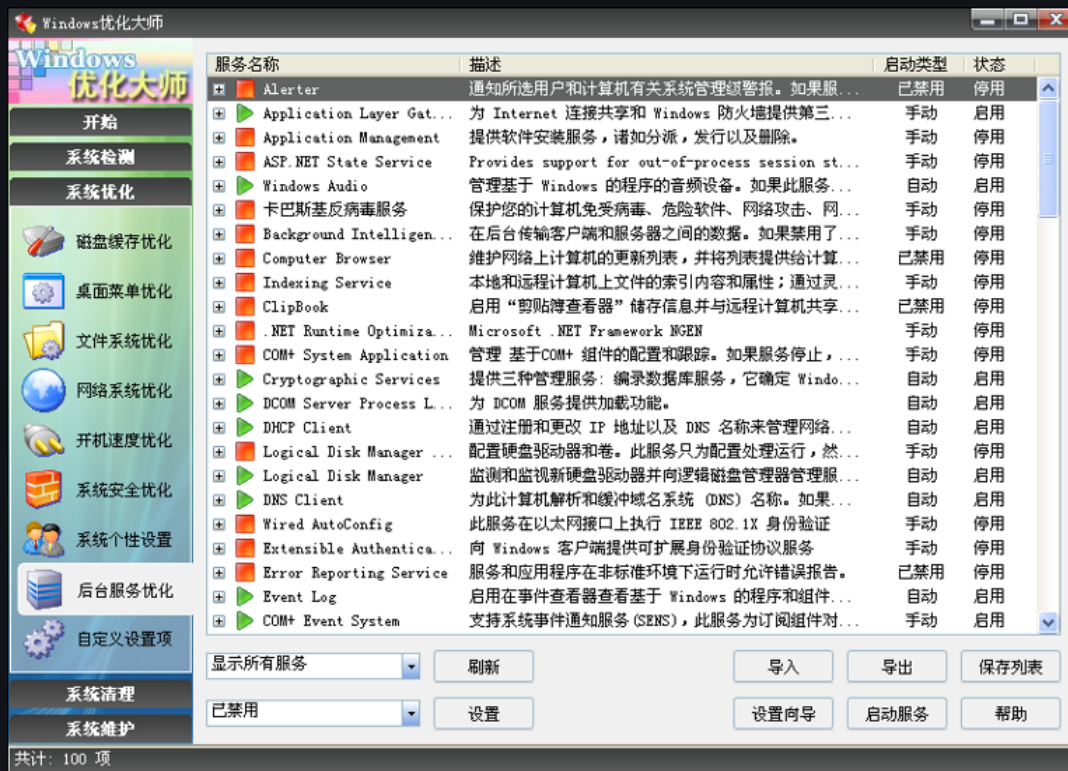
Windows优化大师

Windows 优化大师

开始
系统检测
系统优化
磁盘缓存优化
桌面菜单优化
文件系统优化
网络系统优化
开机速度优化
系统安全优化
系统个性设置
后台服务优化
自定义设置项
系统清理
系统维护

| 服务名称 | 描述 | 启动类型 | 状态 |
|---|---|---|---|
| Alerter | 通知所选用户和计算机有关系统管理级警报。如果服... | 已禁用 | 停用 |
| Application Layer Gat... | 为 Internet 连接共享和 Windows 防火墙提供第三... | 手动 | 启用 |
| Application Management | 提供软件安装服务，诸如分派，发行以及删除。 | 手动 | 停用 |
| ASP.NET State Service | Provides support for out-of-process session st... | 手动 | 停用 |
| Windows Audio | 管理基于 Windows 的程序的音频设备。如果此服务... | 自动 | 启用 |
| 卡巴斯基反病毒服务 | 保护您的计算机免受病毒、危险软件、网络攻击、网... | 手动 | 停用 |
| Background Intelligen... | 在后台传输客户端和服务器之间的数据。如果禁用了... | 手动 | 停用 |
| Computer Browser | 维护网络上计算机的更新列表，并将列表提供给计算... | 已禁用 | 停用 |
| Indexing Service | 本地和远程计算机上文件的索引内容和属性；通过灵... | 手动 | 停用 |
| ClipBook | 启用"剪贴簿查看器"储存信息并与远程计算机共享... | 已禁用 | 停用 |
| .NET Runtime Optimiza... | Microsoft .NET Framework NGEN | 手动 | 停用 |
| COM+ System Application | 管理 基于COM+ 组件的配置和跟踪。如果服务停止，... | 手动 | 停用 |
| Cryptographic Services | 提供三种管理服务：编录数据库服务，它确定 Windo... | 自动 | 启用 |
| DCOM Server Process L... | 为 DCOM 服务提供加载功能。 | 自动 | 启用 |
| DHCP Client | 通过注册和更改 IP 地址以及 DNS 名称来管理网络... | 自动 | 启用 |
| Logical Disk Manager ... | 配置硬盘驱动器和卷。此服务只为配置处理运行，然... | 手动 | 停用 |
| Logical Disk Manager | 监测和监视新硬盘驱动器并向逻辑磁盘管理器管理服... | 自动 | 启用 |
| DNS Client | 为此计算机解析和缓冲域名系统 (DNS) 名称。如果... | 自动 | 启用 |
| Wired AutoConfig | 此服务在以太网接口上执行 IEEE 802.1X 身份验证 | 手动 | 停用 |
| Extensible Authentica... | 向 Windows 客户端提供可扩展身份验证协议服务 | 手动 | 停用 |
| Error Reporting Service | 服务和应用程序在非标准环境下运行时允许错误报告。 | 已禁用 | 停用 |
| Event Log | 启用在事件查看器查看基于 Windows 的程序和组件... | 自动 | 启用 |
| COM+ Event System | 支持系统事件通知服务(SENS)，此服务为订阅组件对... | 手动 | 启用 |

显示所有服务
刷新
导入
导出
保存列表
已禁用
设置
设置向导
启动服务
帮助

共计: 100 项